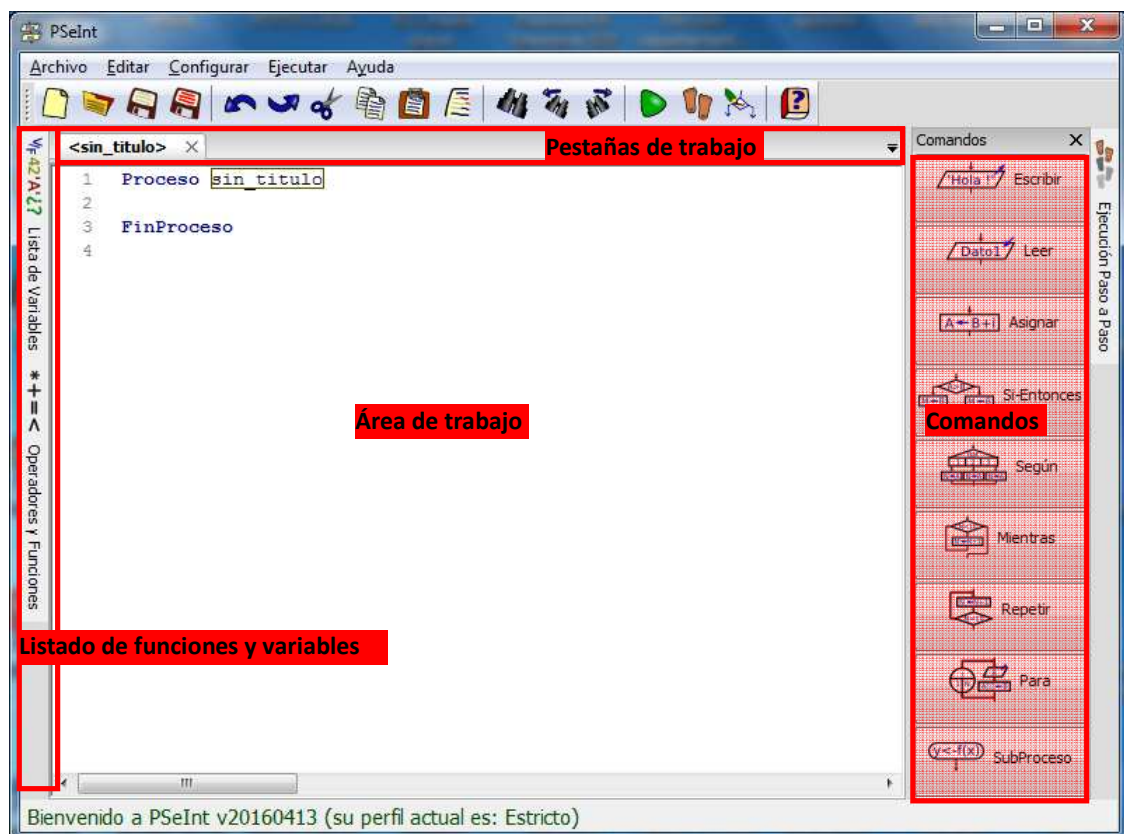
PSeInt

Archivo Editar Configurar Ejecutar Ayuda

<sin_titulo>

Pestañas de trabajo

1 Proceso sin_titulo
2
3 FinProceso
4

Área de trabajo

$V_F$ 42 'A' ¿? Lista de Variables

*+=< Operadores y Funciones

Listado de funciones y variables

Comandos

'Hola !' Escribir

Dato1 Leer

A←B+1 Asignar

Si-Entonces

Comandos

Según

Mientras

Repetir

Para

y<-f(x) SubProceso

Ejecución Paso a Paso

Bienvenido a PSeInt v20160413 (su perfil actual es: Estricto)